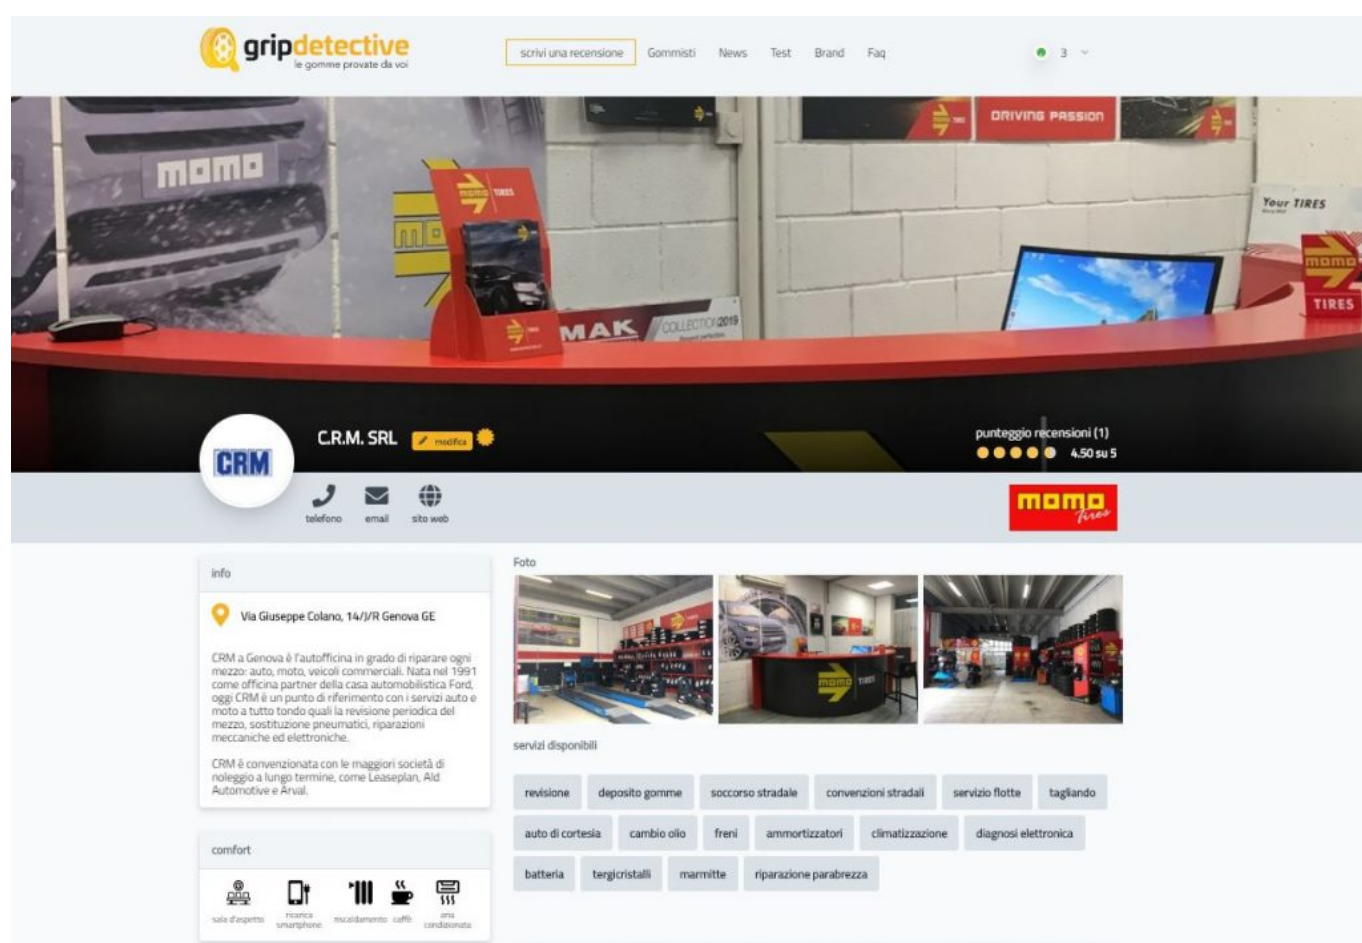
gripdetective
le gomme provate da voi

scrivi una recensione Gommisti News Test Brand Faq

3

momo
DRIVING PASSION
MAK
COLLECTION 2019
Your TIRES
momo
TIRES

CRM
C.R.M. SRL
modifica

punteggio recensioni (1)
4.50 su 5

telefono email sito web

momo Tires

info

Via Giuseppe Colano, 14/J/R Genova GE

CRM a Genova è l'autofficina in grado di riparare ogni mezzo: auto, moto, veicoli commerciali. Nata nel 1991 come officina partner della casa automobilistica Ford, oggi CRM è un punto di riferimento con i servizi auto e moto a tutto tondo quali la revisione periodica del mezzo, sostituzione pneumatici, riparazioni meccaniche ed elettroniche.

CRM è convenzionata con le maggiori società di noleggio a lungo termine, come Leaseplan, Ald Automotive e Arval.

comfort

sala d'aspetto ricarica smartphone riscaldamento caffè aria condizionata

Foto

servizi disponibili

revisione
deposito gomme
soccorso stradale
convenzioni stradali
servizio flotte
tagliando
auto di cortesia
cambio olio
freni
ammortizzatori
climatizzazione
diagnosi elettronica
batteria
tergicristalli
marmitte
riparazione parabrezza